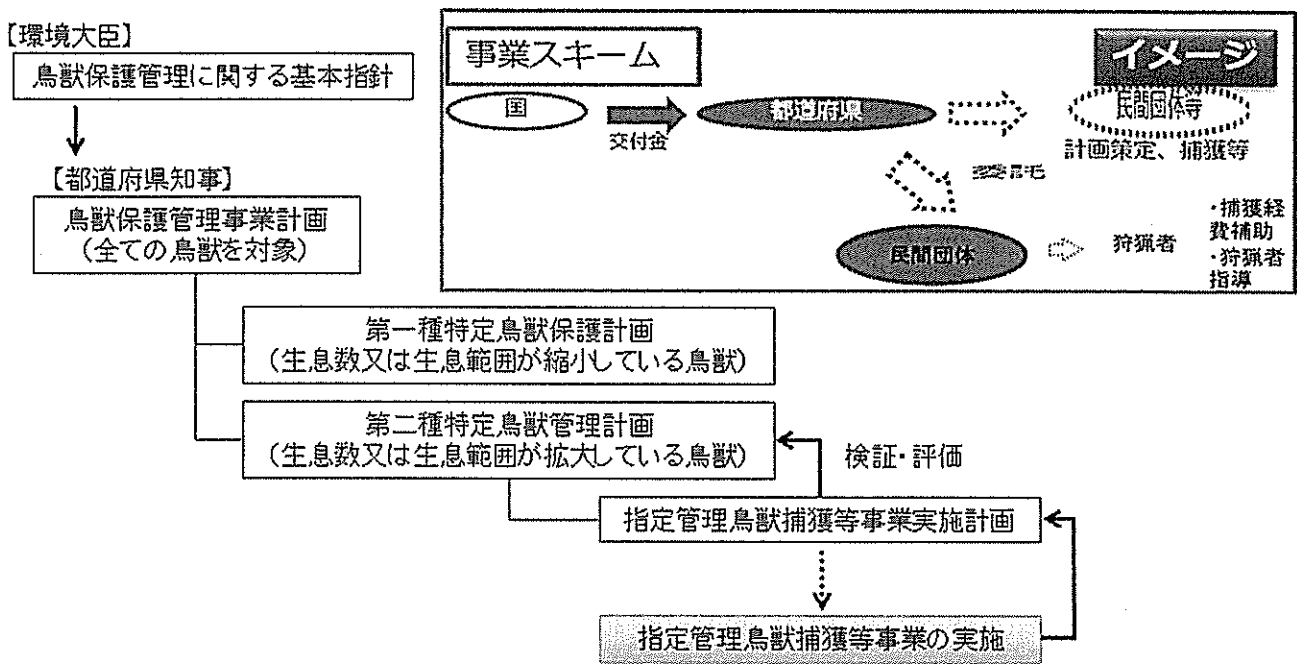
【環境大臣】
鳥獣保護管理に関する基本指針

【都道府県知事】
鳥獣保護管理事業計画
（全ての鳥獣を対象）

事業スキーム
イメージ
国
交付金
都道府県
民間団体等
計画策定、捕獲等
委託
民間団体
狩猟者
・捕獲経費補助
・狩猟者指導

第一種特定鳥獣保護計画
（生息数又は生息範囲が縮小している鳥獣）

第二種特定鳥獣管理計画
（生息数又は生息範囲が拡大している鳥獣）

検証・評価

指定管理鳥獣捕獲等事業実施計画

指定管理鳥獣捕獲等事業の実施